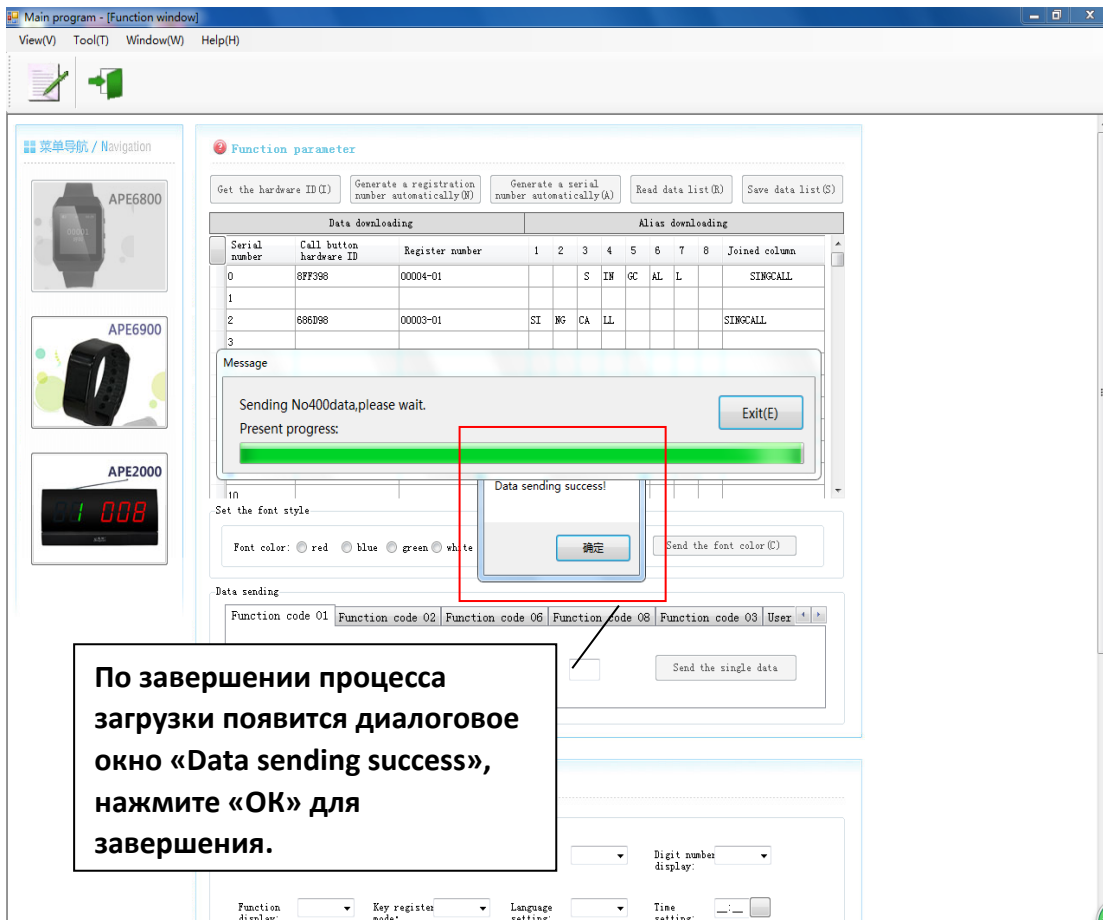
Main program - [Function window]
View(V) Tool(T) Window(W) Help(H)

菜单导航 / Navigation

APE6800

APE6900

APE2000

1 008

Function parameter

Get the hardware ID(I) | Generate a registration number automatically(N) | Generate a serial number automatically(A) | Read data list(R) | Save data list(S)

Data downloading | Alias downloading

| Serial number | Call button hardware ID | Register number | 1 | 2 | 3 | 4 | 5 | 6 | 7 | 8 | Joined column |
|---|---|---|---|---|---|---|---|---|---|---|---|
| 0 | 8FF398 | 00004-01 | | | S | IN | GC | AL | L | | SINGCALL |
| 1 | | | | | | | | | | | |
| 2 | 686D98 | 00003-01 | SI | NG | CA | LL | | | | | SINGCALL |
| 3 | | | | | | | | | | | |
| 10 | | | | | | | | | | | |

Message

Sending No400data,please wait.
Present progress:

Exit(E)

Data sending success!

确定

Set the font style

Font color: red blue green white

Send the font color(C)

Data sending

Function code 01 | Function code 02 | Function code 06 | Function code 08 | Function code 03 | User

Send the single data

По завершении процесса загрузки появится диалоговое окно «Data sending success», нажмите «OK» для завершения.

Digit number display:

Function display: Key register mode: Language setting: Time setting: